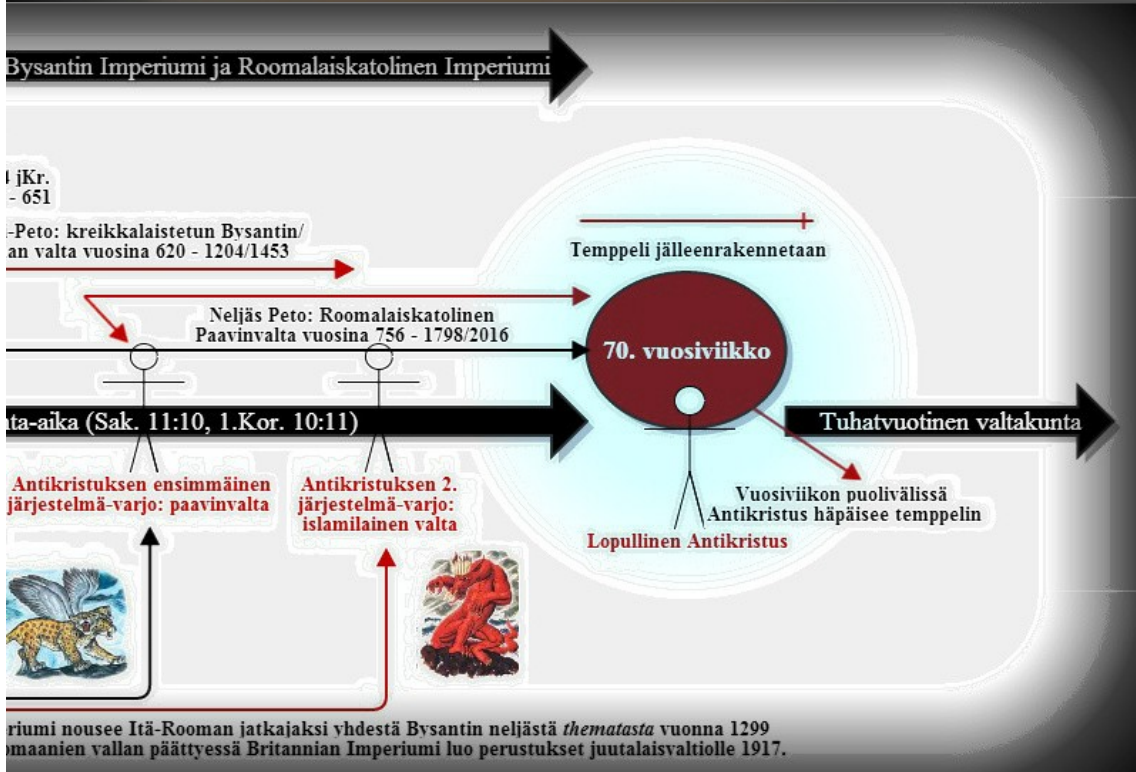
Bysantin Imperiumi ja Roomalaiskatolinen Imperiumi

4 jKr.
- 651

-Peto: kreikkalaistetun Bysantin/
an valta vuosina 620 - 1204/1453

Temppeli jälleenrakennetaan

Neljäs Peto: Roomalaiskatolinen
Paavinvalta vuosina 756 - 1798/2016

70. vuosiviikko

ta-aika (Sak. 11:10, 1.Kor. 10:11)

Tuhatvuotinen valtakunta

Antikristuksen ensimmäinen
järjestelmä-varjo: paavinvalta

Antikristuksen 2.
järjestelmä-varjo:
islamilainen valta

Vuosiviikon puolivälissä
Antikristus häpäisee temppelin

Lopullinen Antikristus

riumi nousee Itä-Rooman jatkajaksi yhdestä Bysantin neljästä *thematasta* vuonna 1299
omaanien vallan päättyessä Britannian Imperiumi luo perustukset juutalaisvaltiolle 1917.